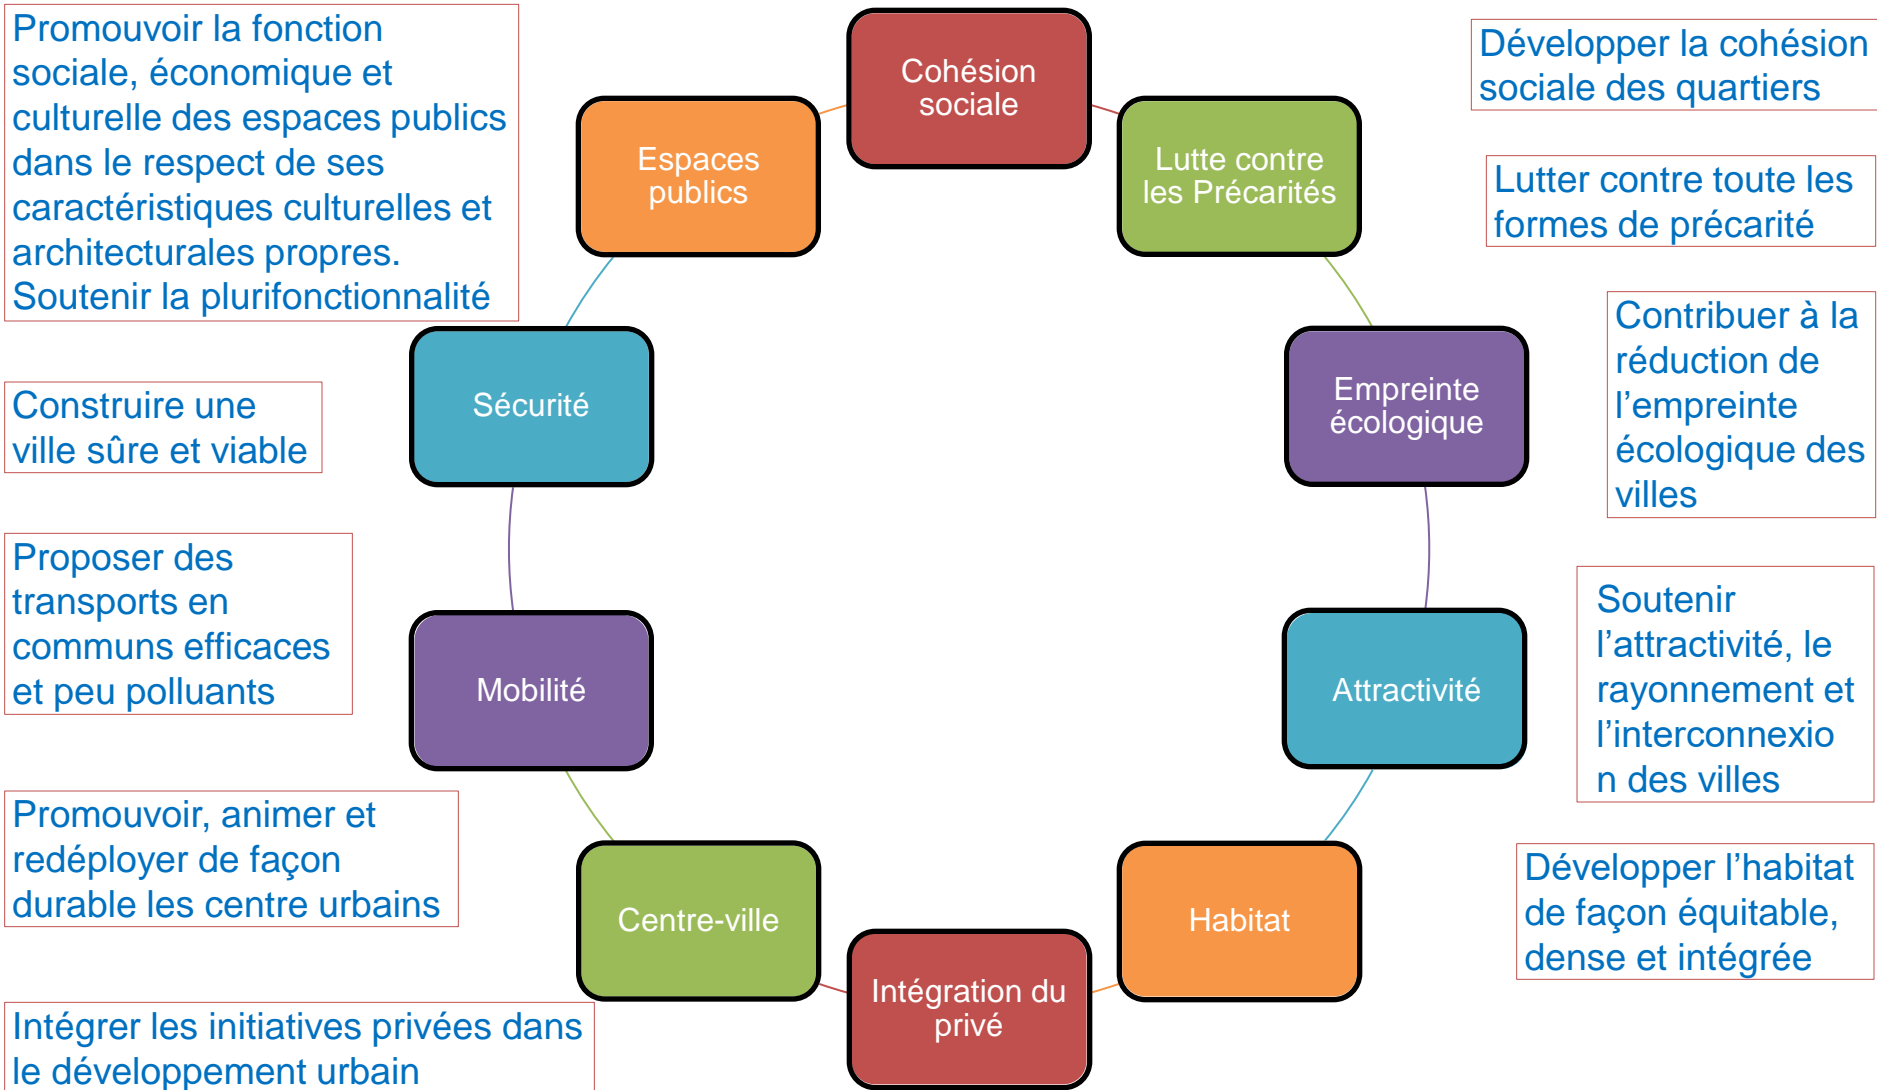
Promouvoir la fonction sociale, économique et culturelle des espaces publics dans le respect de ses caractéristiques culturelles et architecturales propres. Soutenir la plurifonctionnalité

Cohésion sociale

Développer la cohésion sociale des quartiers

Espaces publics

Lutte contre les Précarités

Lutter contre toute les formes de précarité

Construire une ville sûre et viable

Sécurité

Empreinte écologique

Contribuer à la réduction de l'empreinte écologique des villes

Proposer des transports en communs efficaces et peu polluants

Mobilité

Attractivité

Soutenir l'attractivité, le rayonnement et l'interconnexion des villes

Promouvoir, animer et redéployer de façon durable les centre urbains

Centre-ville

Habitat

Développer l'habitat de façon équitable, dense et intégrée

Intégration du privé

Intégrer les initiatives privées dans le développement urbain